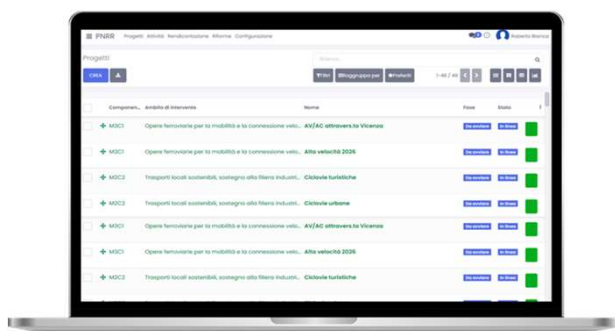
PNRR Progetti Attività Rendicontazione Riforme Configurazione Roberta Bianca

Progetti

Cerca...

CREA

Filtri Raggruppa per Preferiti 1-80 / 80

| Componen... | Ambito di intervento | Nome | Fase | Stato |
|---|---|---|---|---|
| M3C1 | Opere ferroviarie per la mobilità e la connessione velo... | AV/AC attravers.to Vicenza | Da avviare | In linea |
| M3C1 | Opere ferroviarie per la mobilità e la connessione velo... | Alta velocità 2026 | Da avviare | In linea |
| M2C2 | Trasporti locali sostenibili, sostegno alla filiera industri... | Ciclovie turistiche | Da avviare | In linea |
| M2C2 | Trasporti locali sostenibili, sostegno alla filiera industri... | Ciclovie urbane | Da avviare | In linea |
| M3C1 | Opere ferroviarie per la mobilità e la connessione velo... | AV/AC attravers.to Vicenza | Da avviare | In linea |
| M3C1 | Opere ferroviarie per la mobilità e la connessione velo... | Alta velocità 2026 | Da avviare | In linea |
| M2C2 | Trasporti locali sostenibili, sostegno alla filiera industri... | Ciclovie turistiche | Da avviare | In linea |